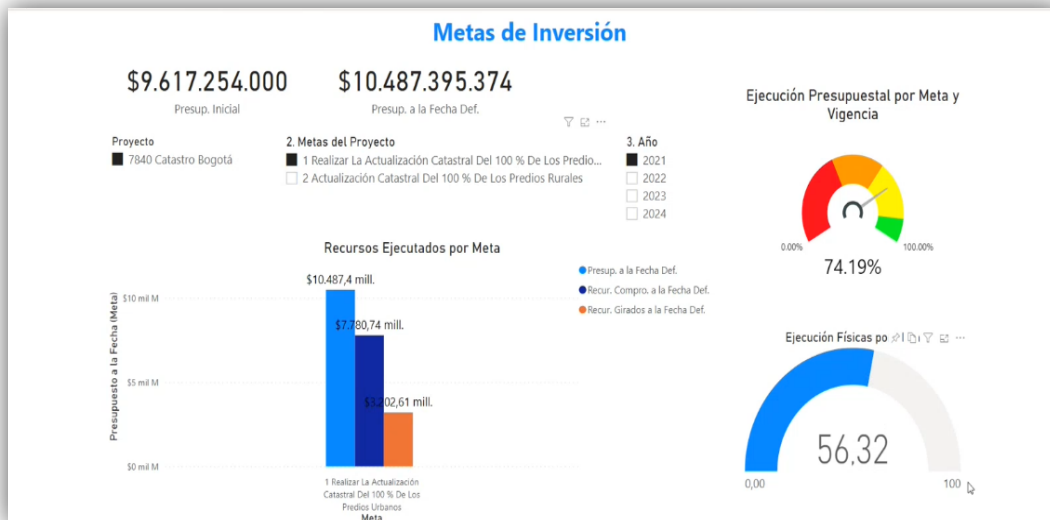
Metas de Inversión

$9.617.254.000
Presup. Inicial

$10.487.395.374
Presup. a la Fecha Def.

Proyecto
7840 Catastro Bogotá

2. Metas del Proyecto
1 Realizar La Actualización Catastral Del 100 % De Los Predio...
2 Actualización Catastral Del 100 % De Los Predios Rurales

3. Año
2021
2022
2023
2024

Ejecución Presupuestal por Meta y Vigencia

0.00%
100.00%
74.19%

Recursos Ejecutados por Meta

Presup. a la Fecha Def.
Recur. Compro. a la Fecha Def.
Recur. Girados a la Fecha Def.

Presupuesto a la Fecha (Meta)
$10 mil M
$5 mil M
$0 mil M

$10.487,4 mill.
$7.780,74 mill.
$3.202,61 mill.

1 Realizar La Actualización Catastral Del 100 % De Los Predios Urbanos
Meta

Ejecución Físicas po

56,32
0,00
100